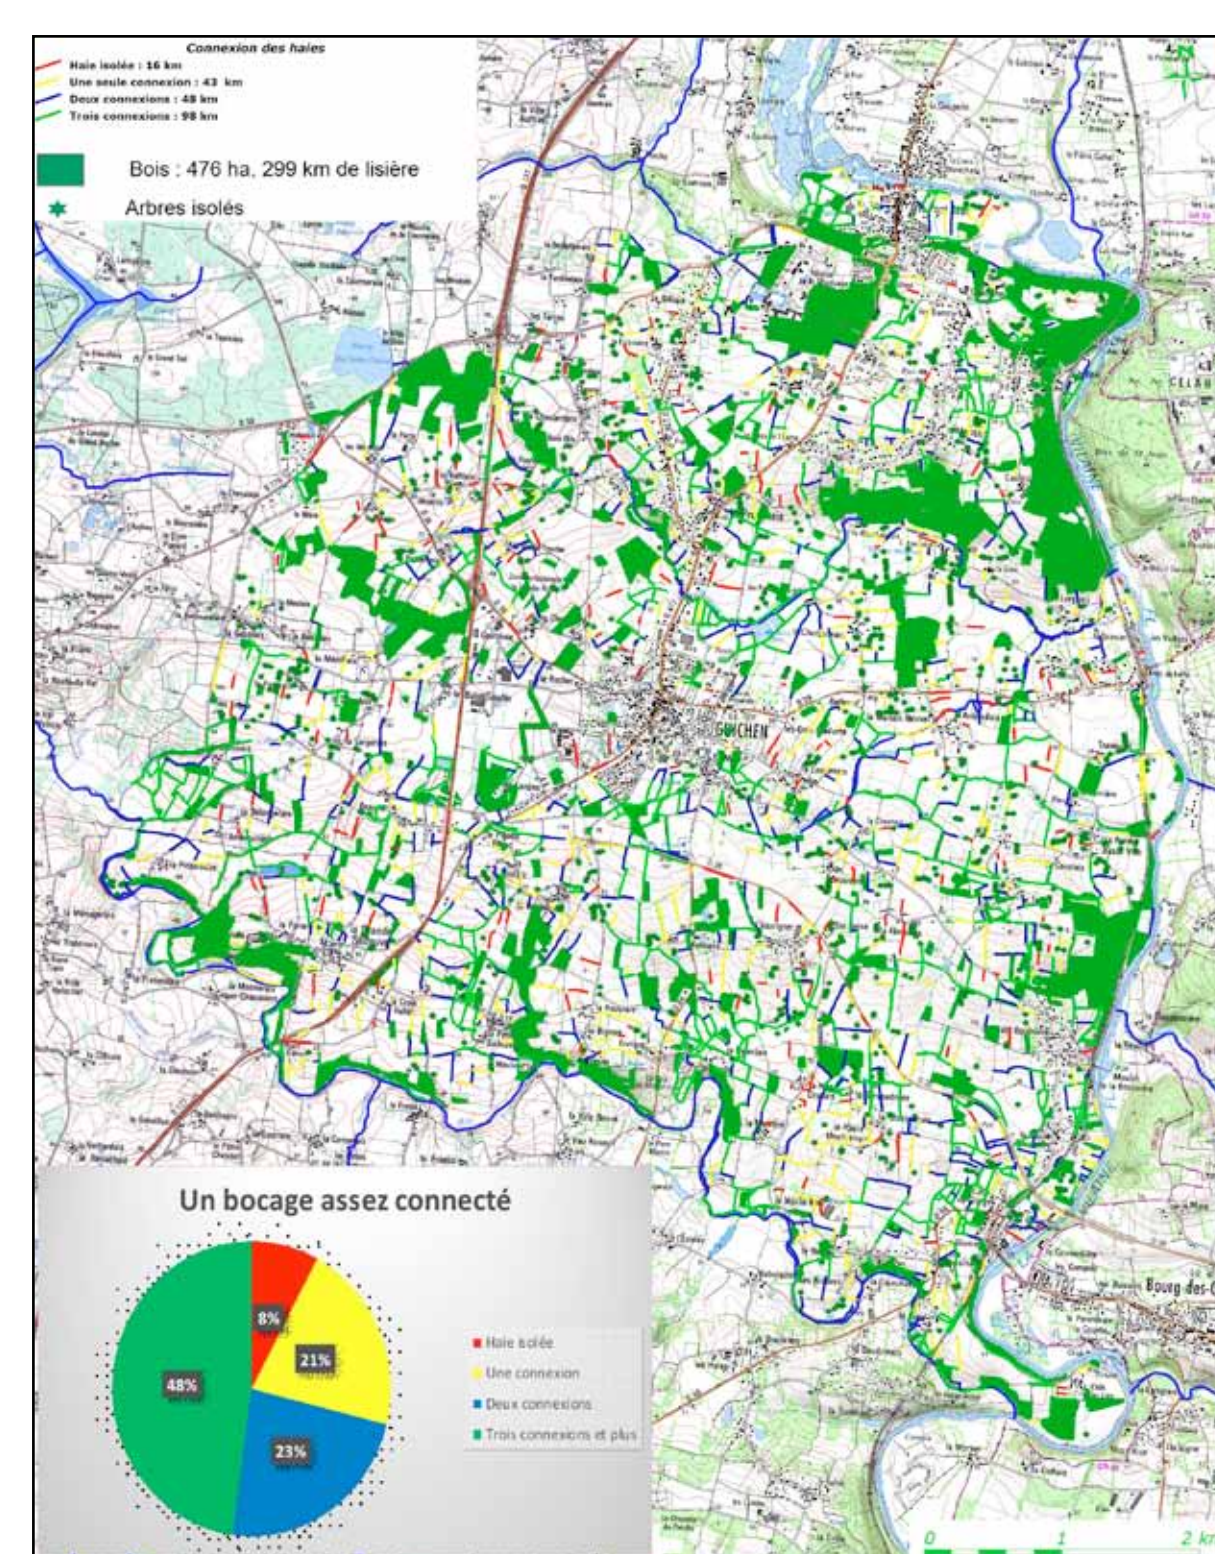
Connexion des haies
Haie isolée : 16 km
Une seule connexion : 43 km
Deux connexions : 48 km
Trois connexions : 98 km

Bois : 476 ha, 299 km de lisière

Arbres isolés

GUICHEN

Boug-des-C

Un bocage assez connecté

8%
21%
23%
48%

Haie isolée
Une connexion
Deux connexions
Trois connexions et plus

0
1
2 km